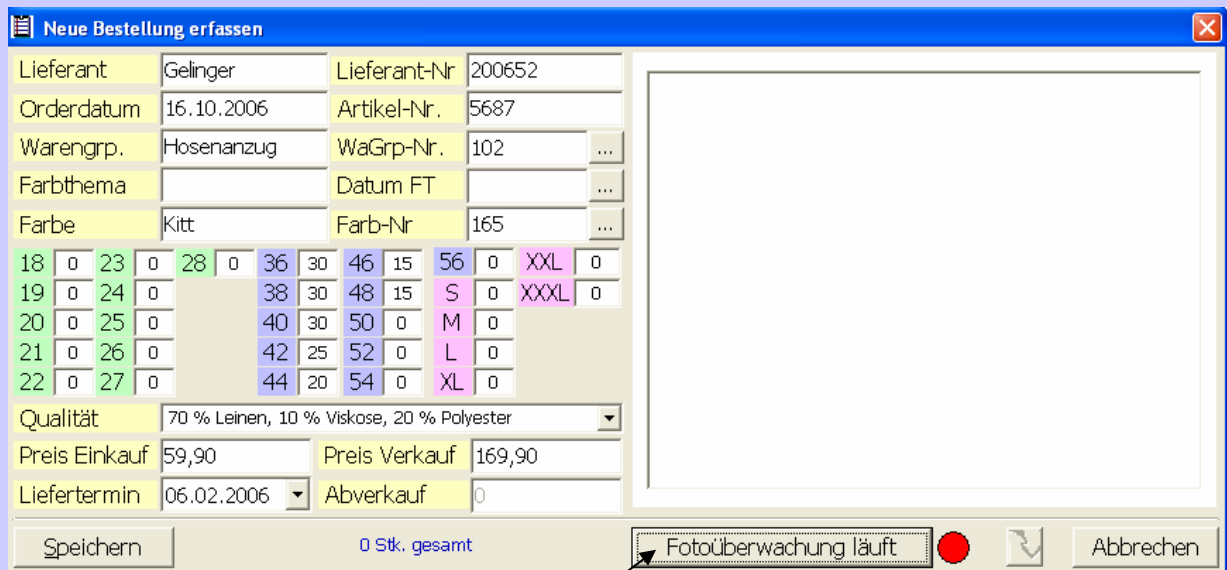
Neue Bestellung erfassen

| Lieferant | Gelinger | Lieferant-Nr | 200652 |
|---|---|---|---|
| Orderdatum | 16.10.2006 | Artikel-Nr. | 5687 |
| Warengrp. | Hosenanzug | WaGrp-Nr. | 102 ... |
| Farbthema | | Datum FT | ... |
| Farbe | Kitt | Farb-Nr | 165 ... |

| | | | | | | | | | | | | | |
|---|---|---|---|---|---|---|---|---|---|---|---|---|---|
| 18 | 0 | 23 | 0 | 28 | 0 | 36 | 30 | 46 | 15 | 56 | 0 | XXL | 0 |
| 19 | 0 | 24 | 0 | | | 38 | 30 | 48 | 15 | S | 0 | XXXL | 0 |
| 20 | 0 | 25 | 0 | | | 40 | 30 | 50 | 0 | M | 0 | | |
| 21 | 0 | 26 | 0 | | | 42 | 25 | 52 | 0 | L | 0 | | |
| 22 | 0 | 27 | 0 | | | 44 | 20 | 54 | 0 | XL | 0 | | |

Qualität: 70 % Leinen, 10 % Viskose, 20 % Polyester

| Preis Einkauf | 59,90 | Preis Verkauf | 169,90 |
|---|---|---|---|
| Liefertermin | 06.02.2006 | Abverkauf | 0 |

Speichern
0 Stk. gesamt
Fotoüberwachung läuft
Abbrechen